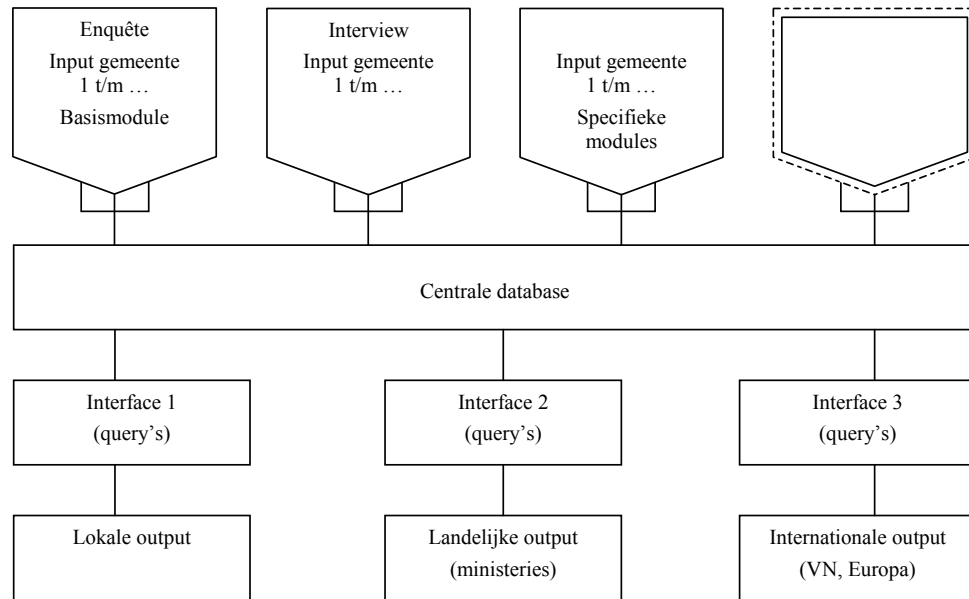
Enquête
Input gemeente
1 t/m …
Basismodule

Interview
Input gemeente
1 t/m …

Input gemeente
1 t/m …
Specifieke
modules

Centrale database

Interface 1
(query's)

Interface 2
(query's)

Interface 3
(query's)

Lokale output

Landelijke output
(ministeries)

Internationale output
(VN, Europa)